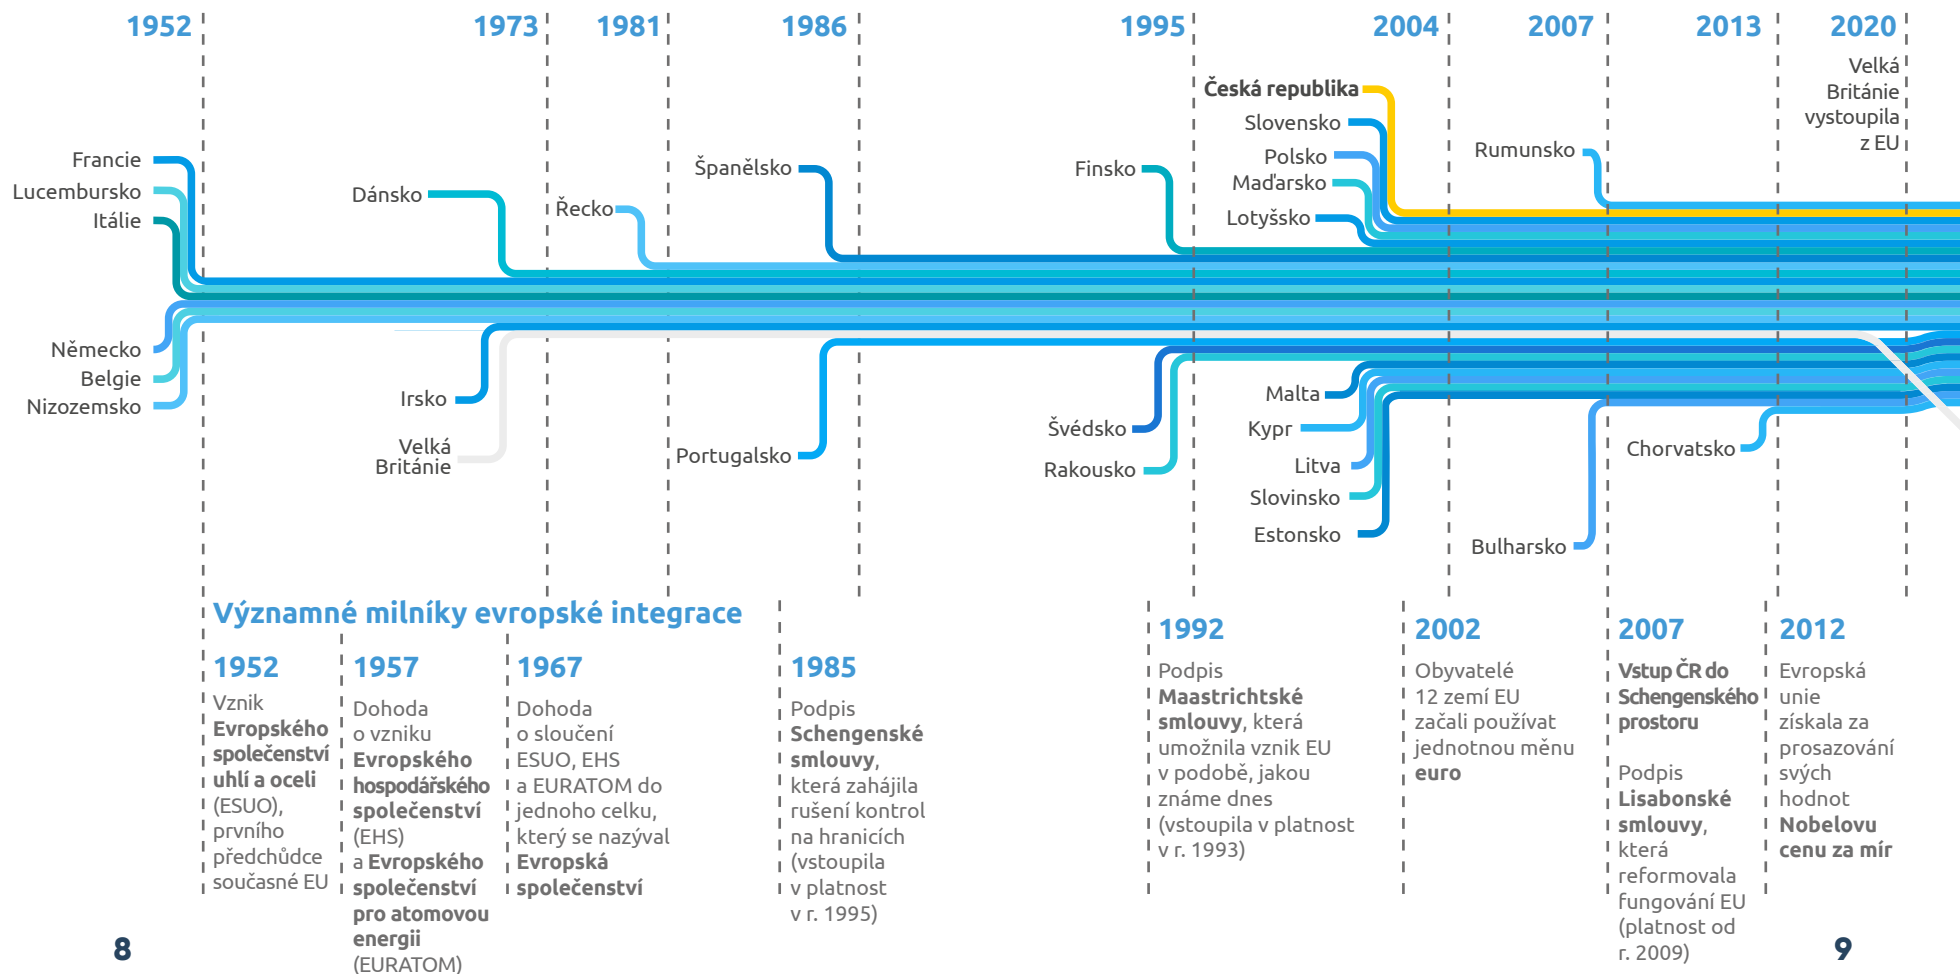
1952 1973 1981 1986 1995 2004 2007 2013 2020

Velká Británie vystoupila z EU

Česká republika
Slovensko
Polsko
Maďarsko
Lotyšsko

Rumunsko

Francie
Lucembursko
Itálie

Dánsko

Řecko

Španělsko

Finsko

Německo
Belgie
Nizozemsko

Irsko

Velká Británie

Portugalsko

Švédsko

Rakousko

Malta
Kypr
Litva
Slovinsko
Estonsko

Bulharsko

Chorvatsko

Významné milníky evropské integrace

1952
Vznik **Evropského společenství uhlí a oceli** (ESUO), prvního předchůdce současné EU

1957
Dohoda o vzniku **Evropského hospodářského společenství** (EHS) a **Evropského společenství pro atomovou energii** (EURATOM)

1967
Dohoda o sloučení ESUO, EHS a EURATOM do jednoho celku, který se nazýval **Evropská společenství**

1985
Podpis **Schengenské smlouvy**, která zahájila rušení kontrol na hranicích (vstoupila v platnost v r. 1995)

1992
Podpis **Maastrichtské smlouvy**, která umožnila vznik EU v podobě, jakou známe dnes (vstoupila v platnost v r. 1993)

2002
Obyvatelé 12 zemí EU začali používat jednotnou měnu **euro**

2007
**Vstup ČR do Schengenského prostoru**

Podpis **Lisabonské smlouvy**, která reformovala fungování EU (platnost od r. 2009)

2012
Evropská unie získala za prosazování svých hodnot **Nobelovu cenu za mír**

8

9